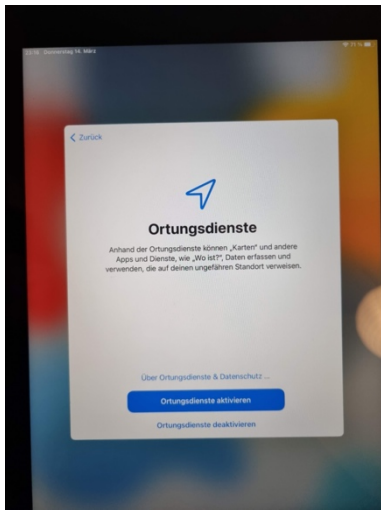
13:15 Donnerstag 14. März

< Zurück

Ortungsdienste

Anhand der Ortungsdienste können „Karten" und andere Apps und Dienste, wie „Wo ist?", Daten erfassen und verwenden, die auf deinen ungefähren Standort verweisen.

Über Ortungsdienste & Datenschutz ...

Ortungsdienste aktivieren

Ortungsdienste deaktivieren